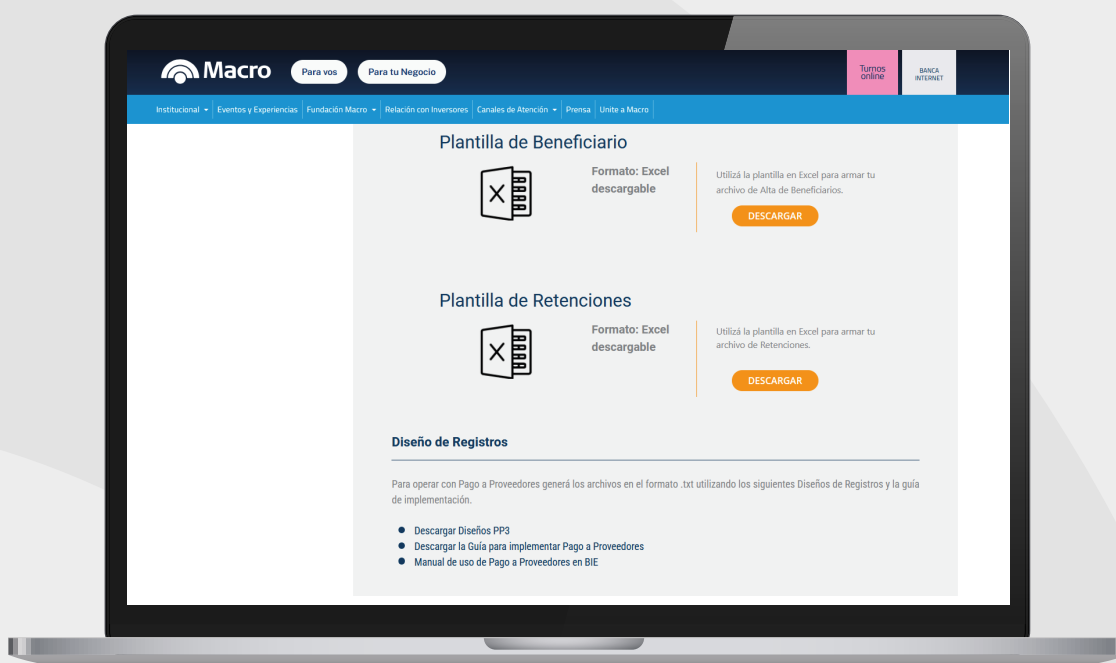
Macro

Para vos

Para tu Negocio

Turnos online

BANCA INTERNET

Institucional · Eventos y Experiencias · Fundación Macro · Relación con Inversores · Canales de Atención · Prensa · Unite a Macro

Plantilla de Beneficiario

Formato: Excel descargable

Utilizá la plantilla en Excel para armar tu archivo de Alta de Beneficiarios.

DESCARGAR

Plantilla de Retenciones

Formato: Excel descargable

Utilizá la plantilla en Excel para armar tu archivo de Retenciones.

DESCARGAR

Diseño de Registros

Para operar con Pago a Proveedores generá los archivos en el formato .txt utilizando los siguientes Diseños de Registros y la guía de implementación.

- Descargar Diseños PP3
- Descargar la Guía para implementar Pago a Proveedores
- Manual de uso de Pago a Proveedores en BIE